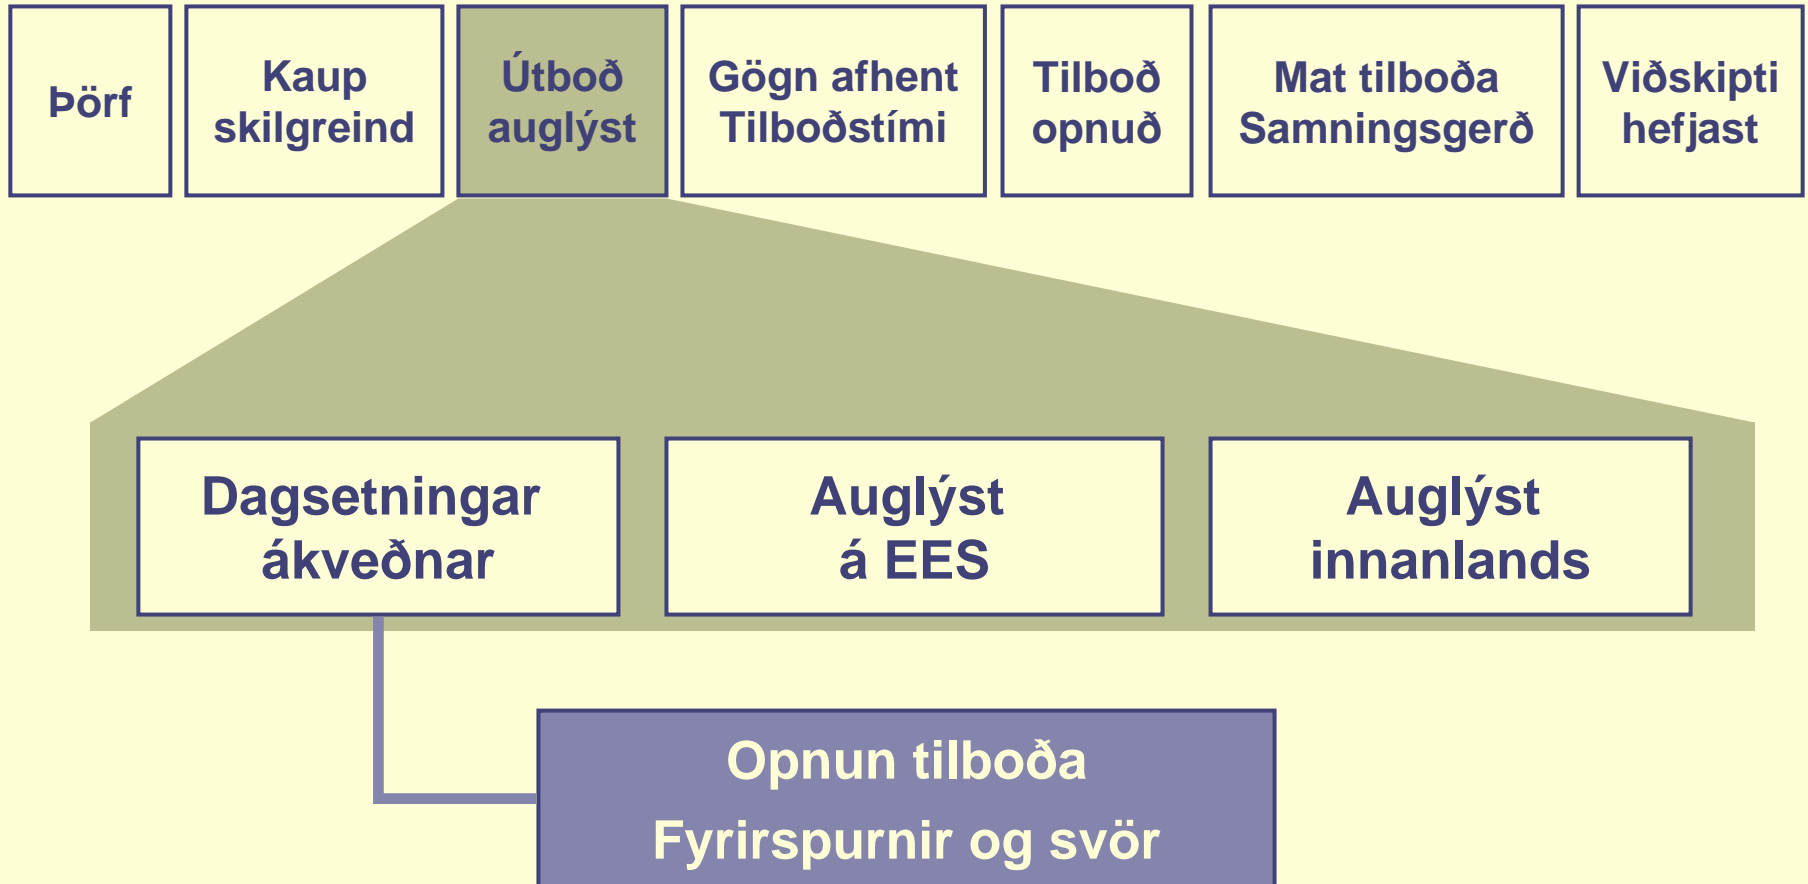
Þörf

Kaup skilgreind

Útboð auglýst

Gögn afhent Tilboðstími

Tilboð opnuð

Mat tilboða Samningsgerð

Viðskipti hefjast

Dagsetningar ákveðnar

Auglýst á EES

Auglýst innanlands

Opnun tilboða

Fyrirspurnir og svör